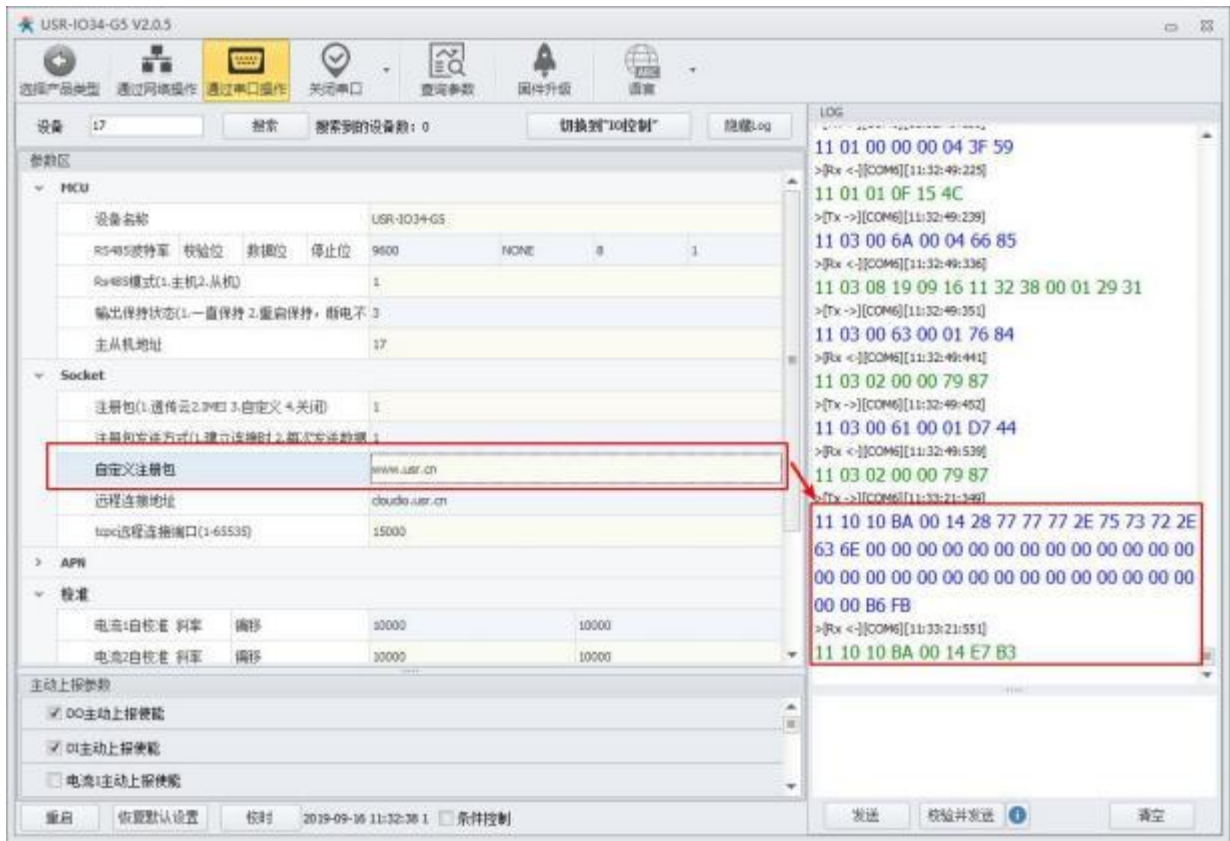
USR-IO34-G5 V2.0.5

选择产品类型 通过网络操作 通过串口操作 关闭串口 查询参数 固件升级 语言

设备 17 搜索 搜索到的设备数：0 切换到"IO控制" 隐藏Log

参数区

MCU

设备名称 USR-IO34-G5

RS485波特率 校验位 数据位 停止位 9600 NONE 8 1

Rs485模式(1.主机2.从机) 1

输出保持状态(1.一直保持 2.重启保持，断电不 3

主从机地址 17

Socket

注册包(1.透传云2.IMEI 3.自定义 4.关闭) 1

注册包发送方式(1.建立连接时 2.每次发送数据 1

自定义注册包 www.usr.cn

远程连接地址 cloudio.usr.cn

tcpc远程连接端口(1-65535) 15000

APN

校准

电流1自校准 斜率 偏移 10000 10000

电流2自校准 斜率 偏移 10000 10000

主动上报参数

DO主动上报使能

DI主动上报使能

电流1主动上报使能

重启 恢复默认设置 校时 2019-09-16 11:32:38 1 条件控制

LOG

11 01 00 00 00 04 3F 59
>[Rx <-][COM6][11:32:49:225]
11 01 01 0F 15 4C
>[Tx ->][COM6][11:32:49:239]
11 03 00 6A 00 04 66 85
>[Rx <-][COM6][11:32:49:336]
11 03 08 19 09 16 11 32 38 00 01 29 31
>[Tx ->][COM6][11:32:49:351]
11 03 00 63 00 01 76 84
>[Rx <-][COM6][11:32:49:441]
11 03 02 00 00 79 87
>[Tx ->][COM6][11:32:49:452]
11 03 00 61 00 01 D7 44
>[Rx <-][COM6][11:32:49:539]
11 03 02 00 00 79 87
>[Tx ->][COM6][11:33:21:349]
11 10 10 BA 00 14 28 77 77 77 2E 75 73 72 2E 63 6E 00 00 00 00 00 00 00 00 00 00 00 00 00 00 00 00 00 00 00 00 00 00 00 00 00 00 00 00 00 00 B6 FB
>[Rx <-][COM6][11:33:21:551]
11 10 10 BA 00 14 E7 B3

发送 校验并发送 清空